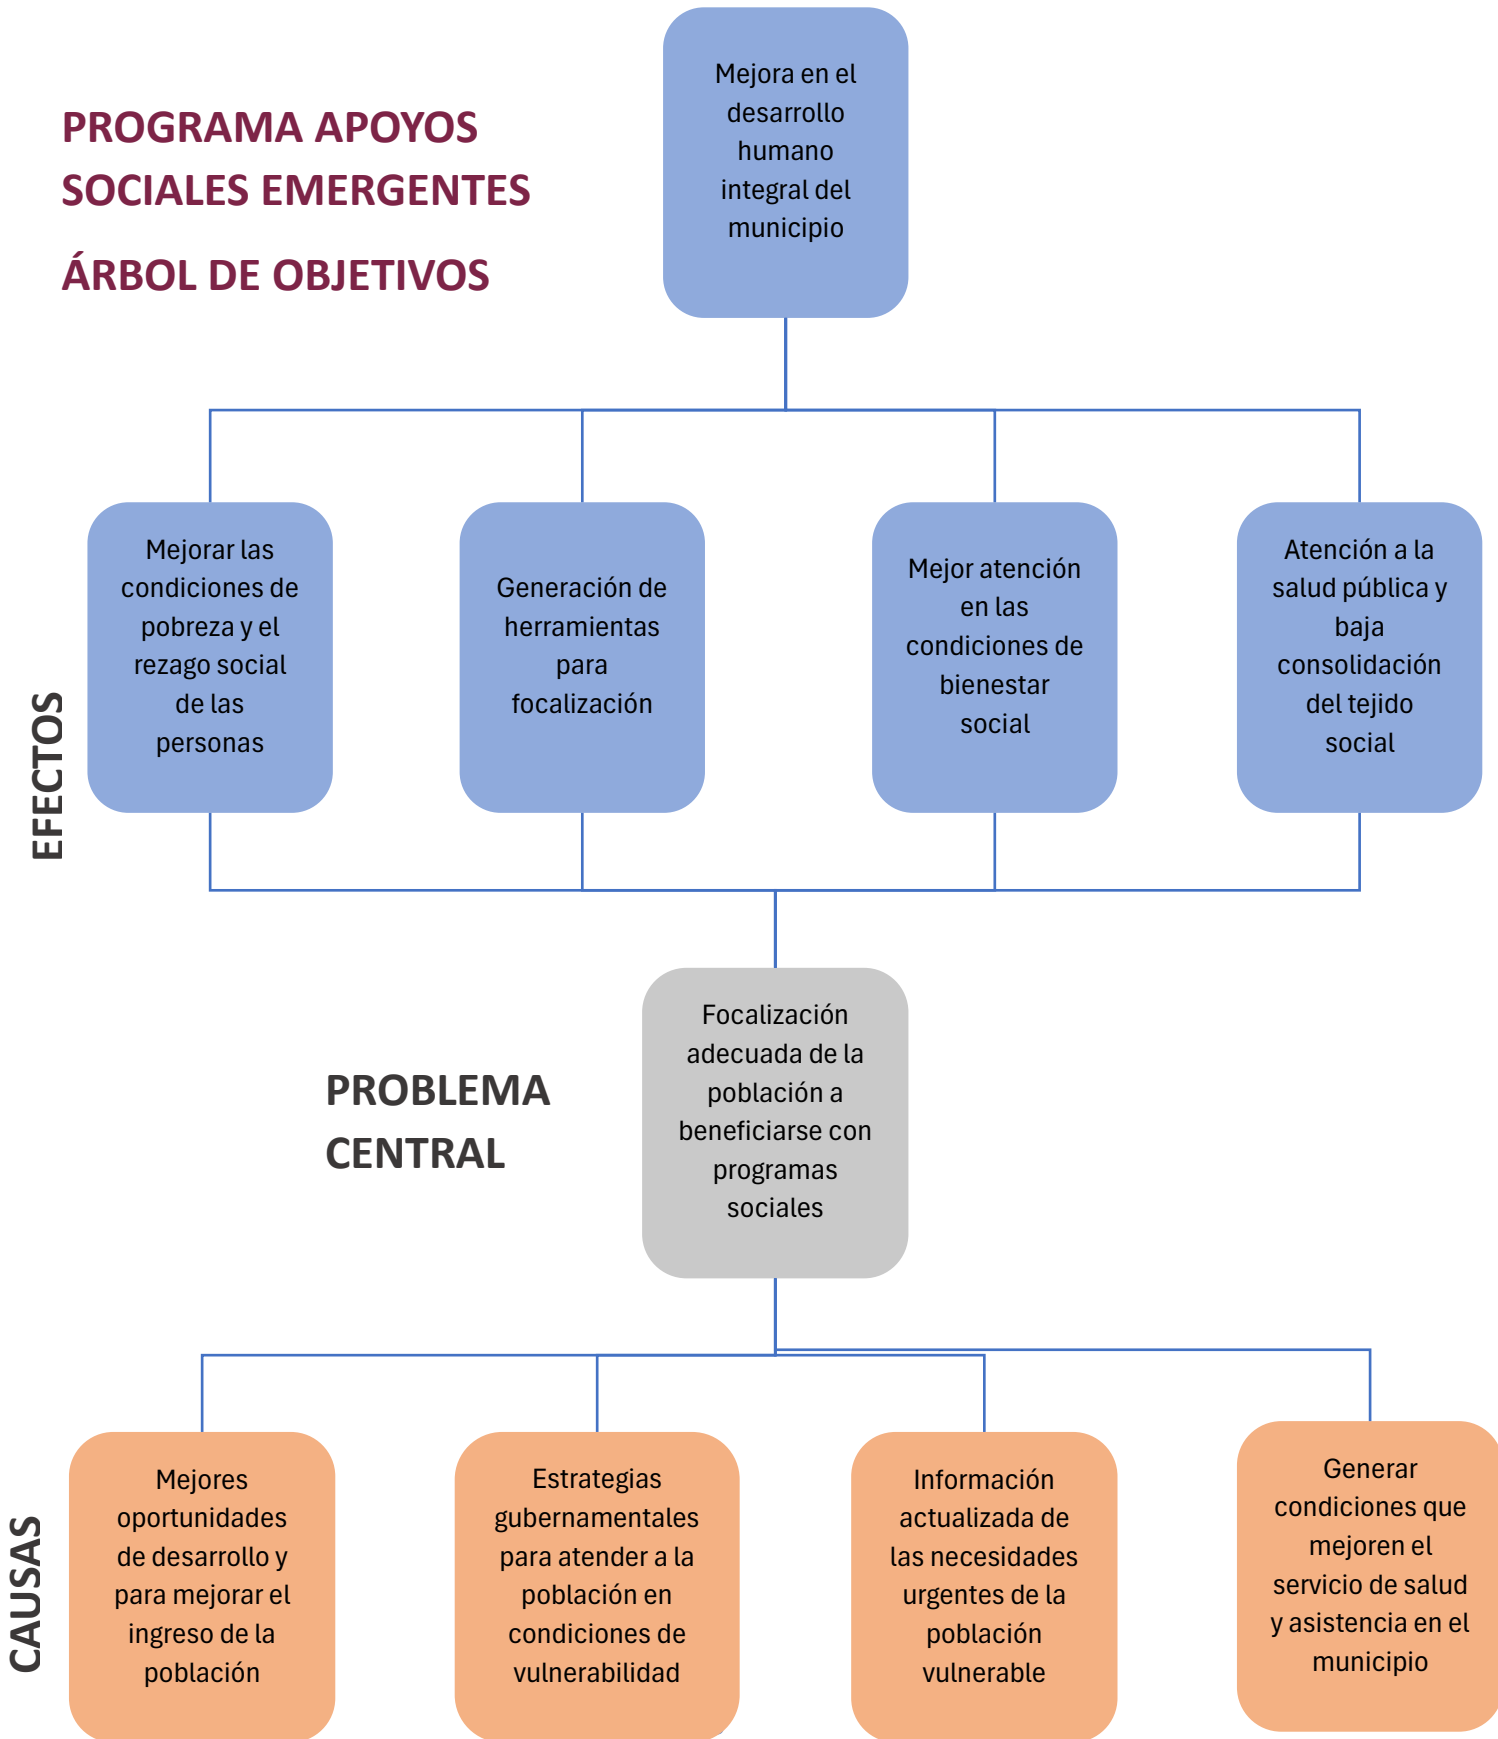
PROGRAMA APOYOS SOCIALES EMERGENTES

ÁRBOL DE OBJETIVOS

Mejora en el desarrollo humano integral del municipio

EFECTOS

Mejorar las condiciones de pobreza y el rezago social de las personas

Generación de herramientas para focalización

Mejor atención en las condiciones de bienestar social

Atención a la salud pública y baja consolidación del tejido social

PROBLEMA CENTRAL

Focalización adecuada de la población a beneficiarse con programas sociales

CAUSAS

Mejores oportunidades de desarrollo y para mejorar el ingreso de la población

Estrategias gubernamentales para atender a la población en condiciones de vulnerabilidad

Información actualizada de las necesidades urgentes de la población vulnerable

Generar condiciones que mejoren el servicio de salud y asistencia en el municipio